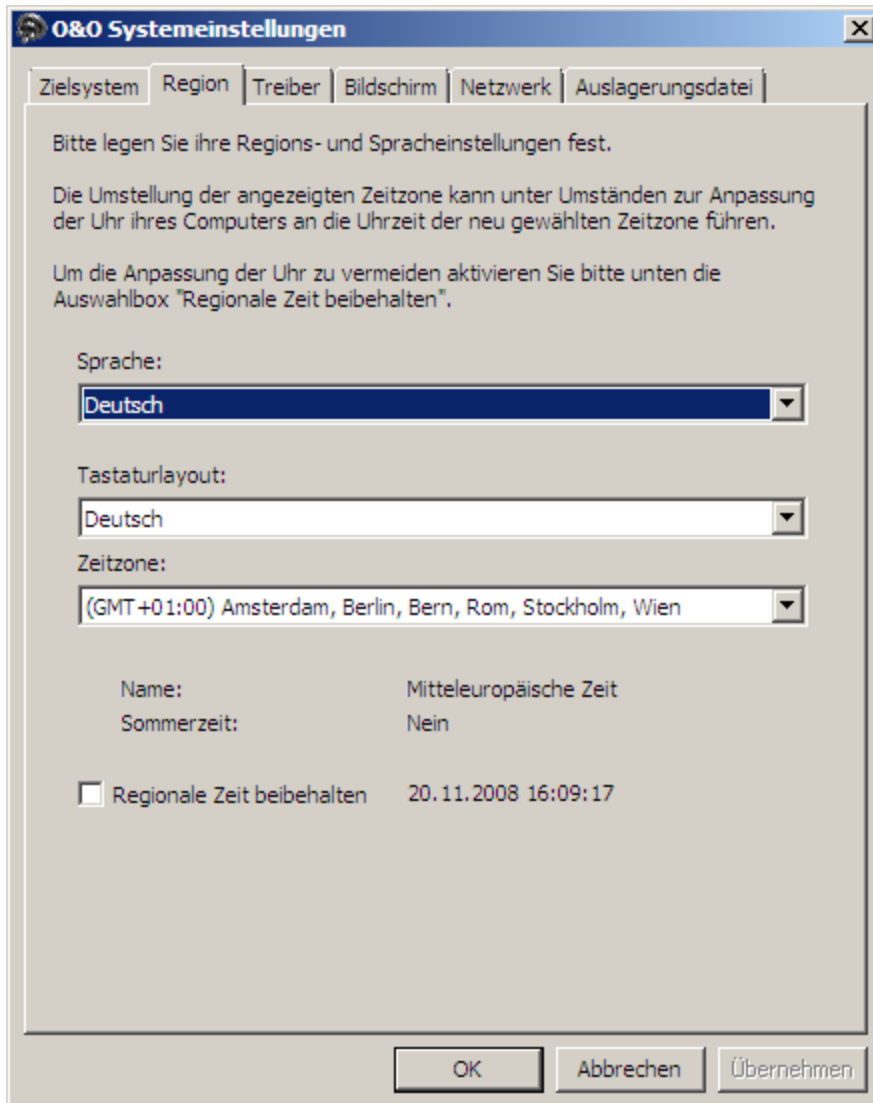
O&O Systemeinstellungen

Zielsystem | Region | Treiber | Bildschirm | Netzwerk | Auslagerungsdatei

Bitte legen Sie ihre Regions- und Spracheinstellungen fest.

Die Umstellung der angezeigten Zeitzone kann unter Umständen zur Anpassung der Uhr ihres Computers an die Uhrzeit der neu gewählten Zeitzone führen.

Um die Anpassung der Uhr zu vermeiden aktivieren Sie bitte unten die Auswahlbox "Regionale Zeit beibehalten".

Sprache:
Deutsch

Tastaturlayout:
Deutsch

Zeitzone:
(GMT+01:00) Amsterdam, Berlin, Bern, Rom, Stockholm, Wien

Name: Mitteleuropäische Zeit
Sommerzeit: Nein

Regionale Zeit beibehalten 20.11.2008 16:09:17

OK | Abbrechen | Übernehmen